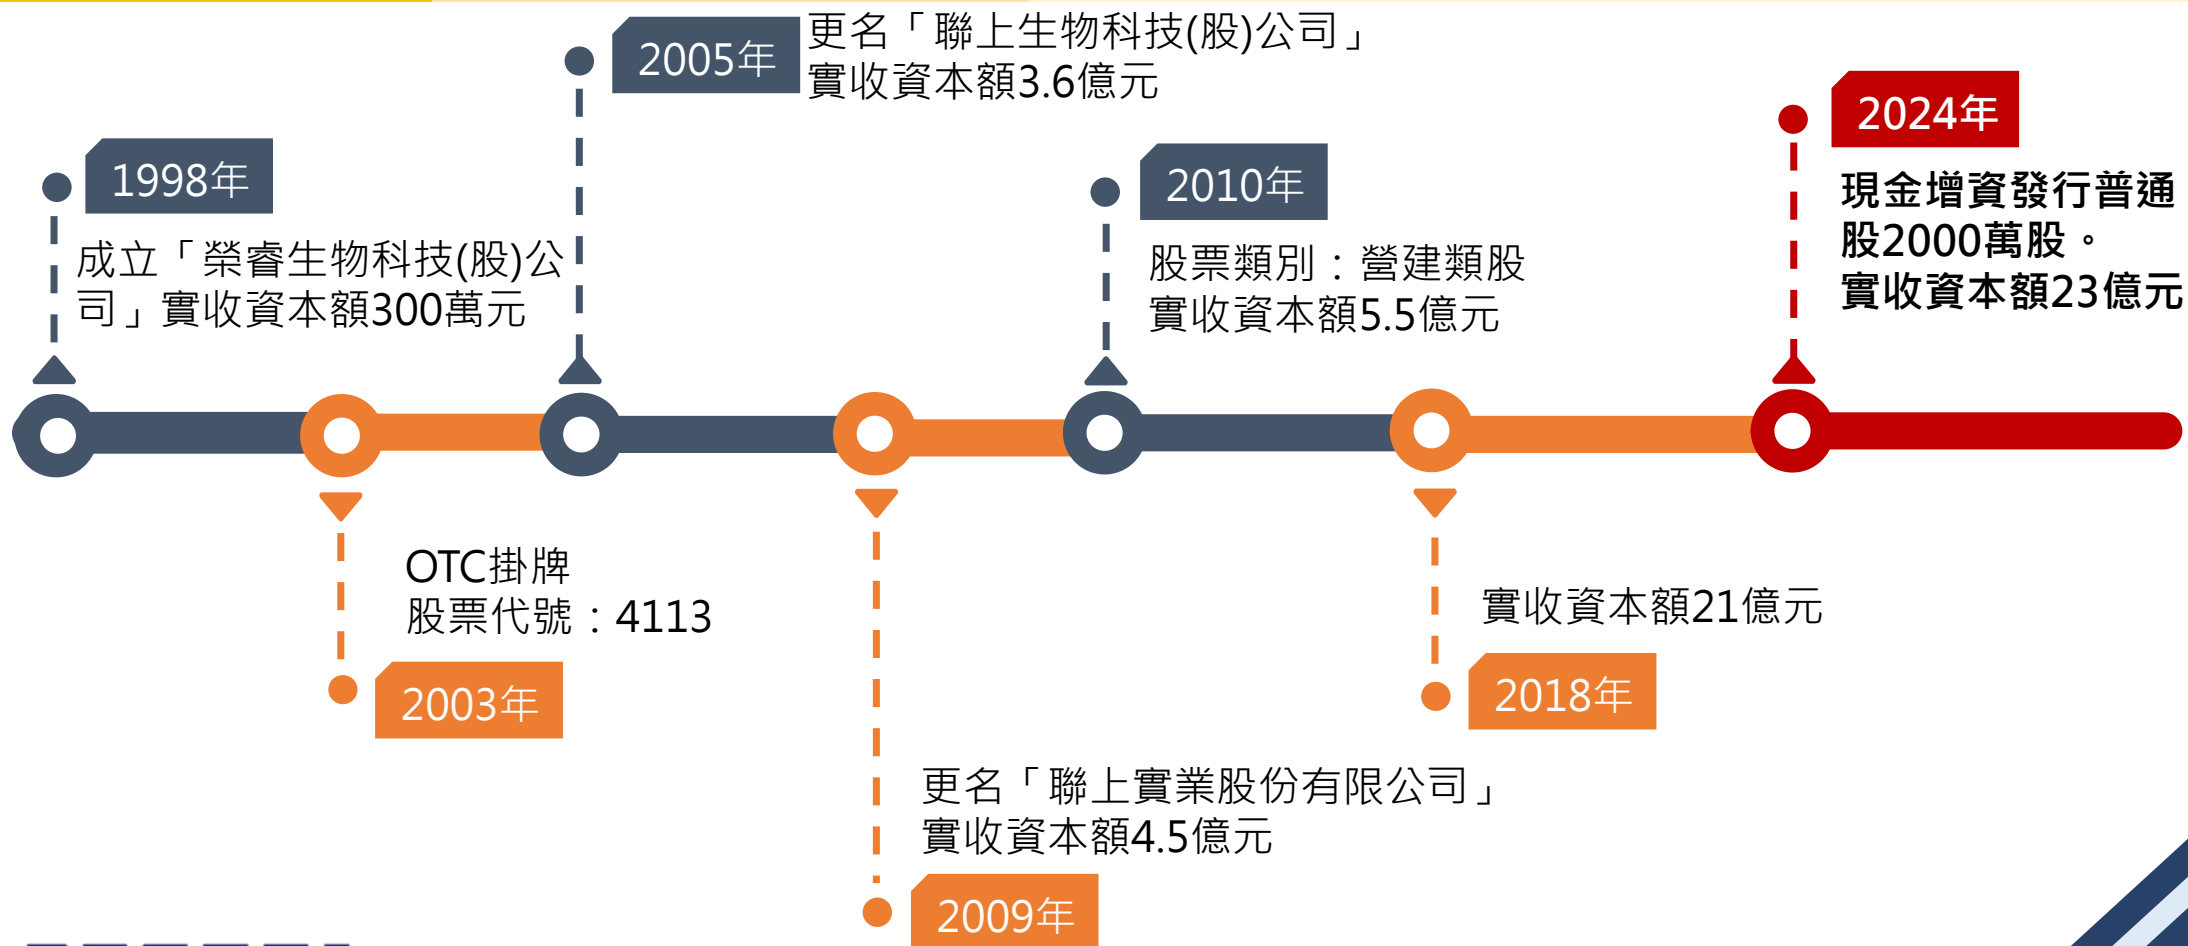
2005年
更名「聯上生物科技(股)公司」
實收資本額3.6億元

2024年
現金增資發行普通股2000萬股。
實收資本額23億元

1998年
成立「榮睿生物科技(股)公司」實收資本額300萬元

2010年
股票類別：營建類股
實收資本額5.5億元

OTC掛牌
股票代號：4113
2003年

實收資本額21億元
2018年

更名「聯上實業股份有限公司」
實收資本額4.5億元
2009年